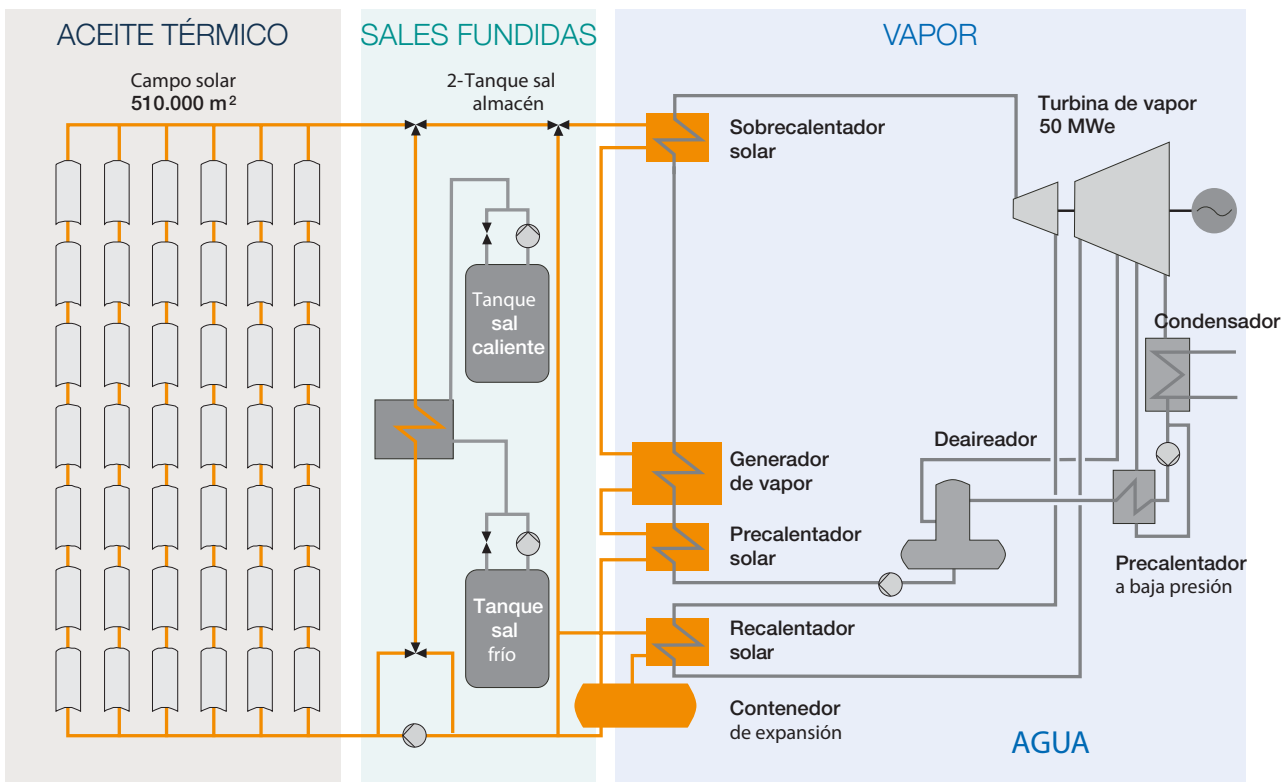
ACEITE TÉRMICO

SALES FUNDIDAS

VAPOR

Campo solar
510.000 m$^2$

2-Tanque sal almacén

Sobrecalentador solar

Turbina de vapor
50 MWe

Tanque sal caliente

Condensador

Deaireador

Generador de vapor

Precalentador solar

Tanque sal frío

Precalentador a baja presión

Recalentador solar

Contenedor de expansión

AGUA